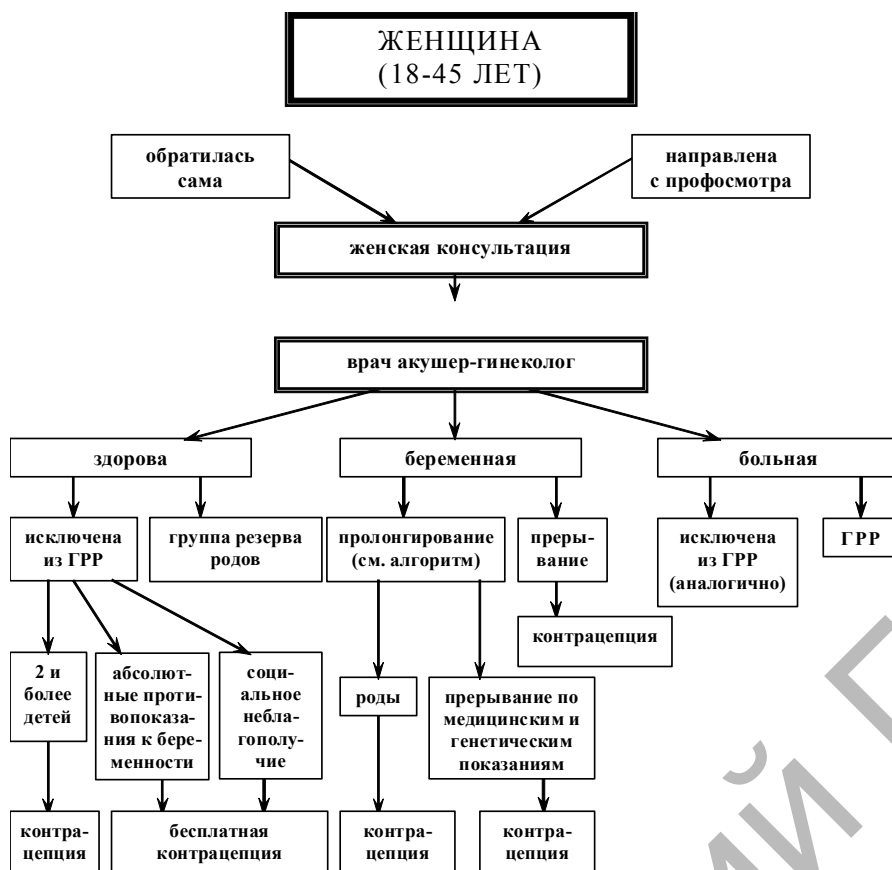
ЖЕНЩИНА
(18-45 ЛЕТ)

обратилась сама

направлена с профосмотра

женская консультация

врач акушер-гинеколог

здорова

беременная

больная

исключена из ГРР

группа резерва родов

пролонгирование (см. алгоритм)

прерывание

исключена из ГРР (аналогично)

ГРР

контрацепция

2 и более детей

абсолютные противопоказания к беременности

социальное неблагополучие

роды

прерывание по медицинским и генетическим показаниям

контрацепция

бесплатная контрацепция

контрацепция

контрацепция